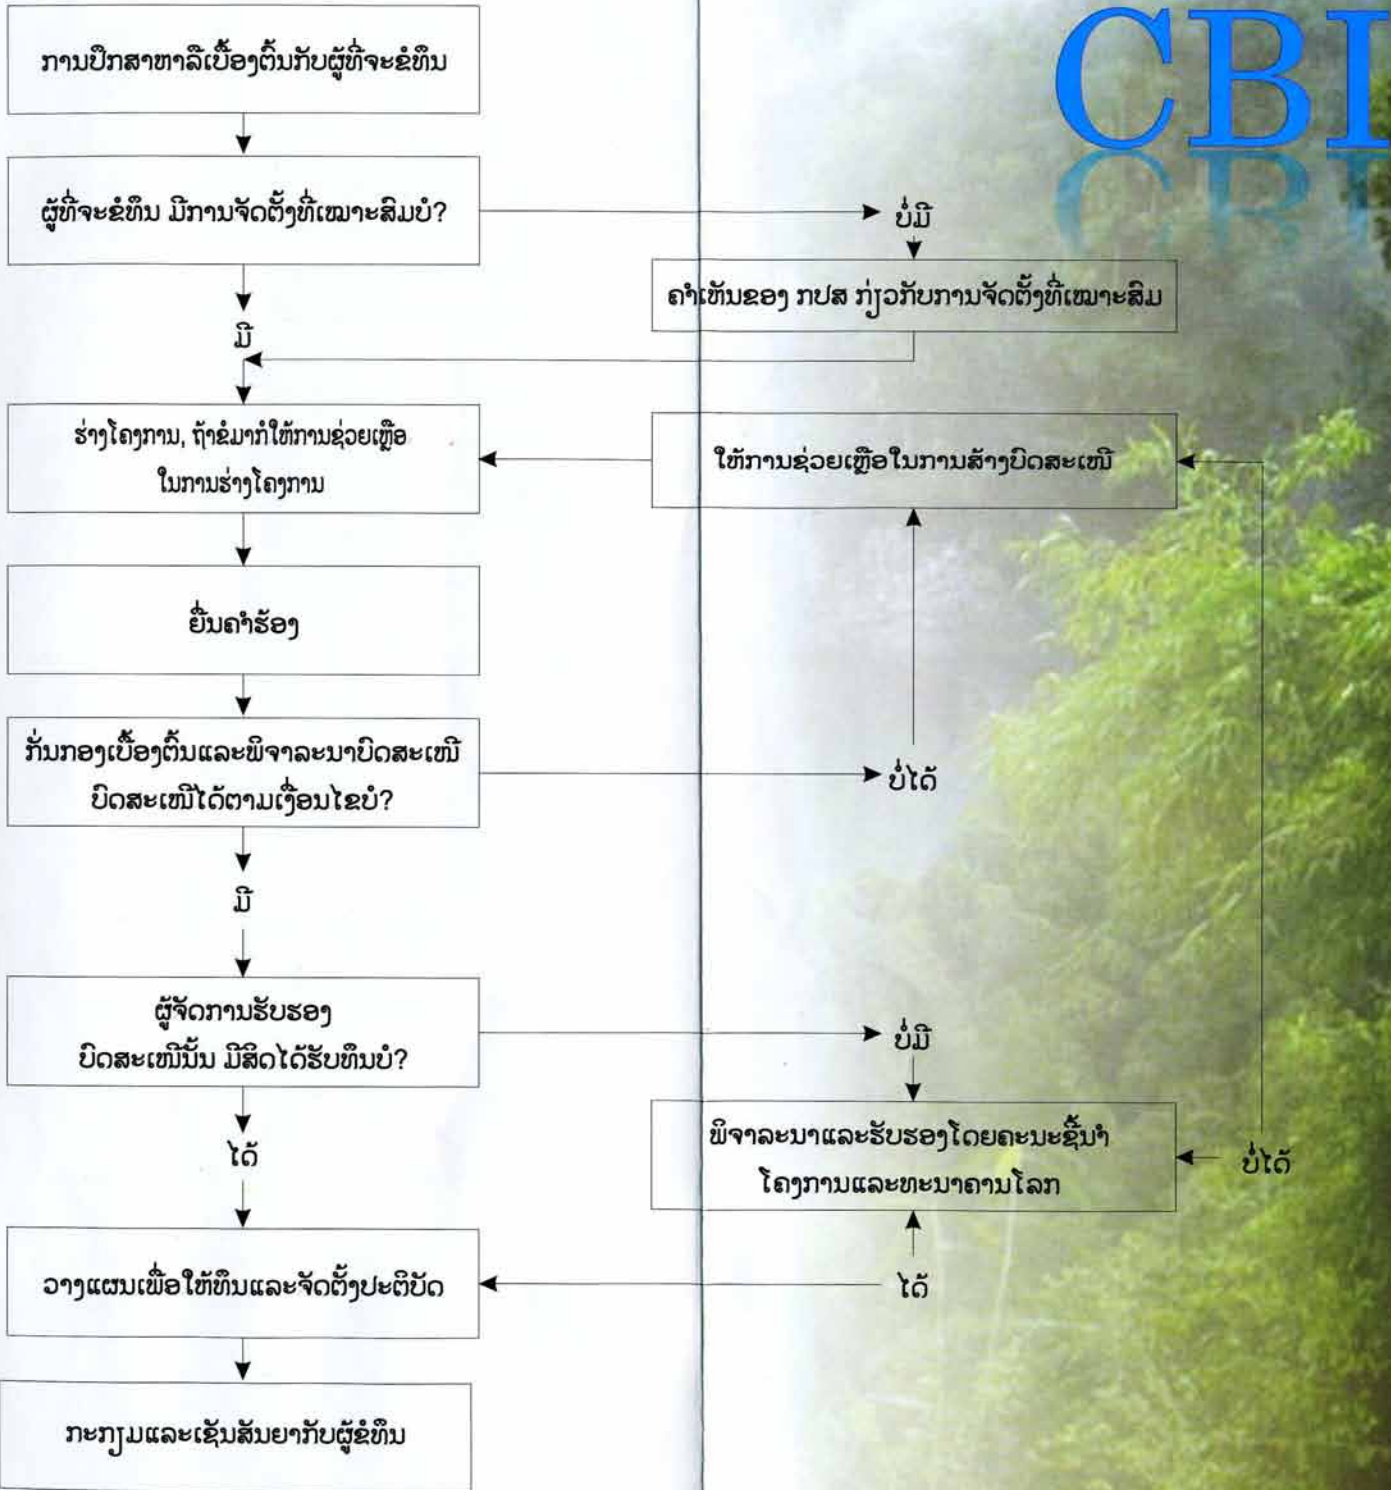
ການປຶກສາຫາລືເບື້ອງຕົ້ນກັບຜູ້ທີ່ຈະຂໍທຶນ

ຜູ້ທີ່ຈະຂໍທຶນ ມີການຈັດຕັ້ງທີ່ເໝາະສົມບໍ?

ບໍ່ມີ

ຄຳເຫັນຂອງ ກປສ ກ່ຽວກັບການຈັດຕັ້ງທີ່ເໝາະສົມ

ມີ

ຮ່າງໂຄງການ, ຖ້າຂໍມາກໍໃຫ້ການຊ່ວຍເຫຼືອ ໃນການຮ່າງໂຄງການ

ໃຫ້ການຊ່ວຍເຫຼືອໃນການສ້າງບົດສະເໜີ

ຍື່ນຄຳຮ້ອງ

ກັ່ນກອງເບື້ອງຕົ້ນແລະພິຈາລະນາບົດສະເໜີ ບົດສະເໜີໄດ້ຕາມເງື່ອນໄຂບໍ?

ບໍ່ໄດ້

ມີ

ຜູ້ຈັດການຮັບຮອງ ບົດສະເໜີນັ້ນ ມີສິດໄດ້ຮັບທຶນບໍ?

ບໍ່ມີ

ໄດ້

ພິຈາລະນາແລະຮັບຮອງໂດຍຄະນະຊີ້ນຳ ໂຄງການແລະທະນາຄານໂລກ

ບໍ່ໄດ້

ວາງແຜນເພື່ອໃຫ້ທຶນແລະຈັດຕັ້ງປະຕິບັດ

ໄດ້

ກະກຽມແລະເຊັນສັນຍາກັບຜູ້ຂໍທຶນ

CBI